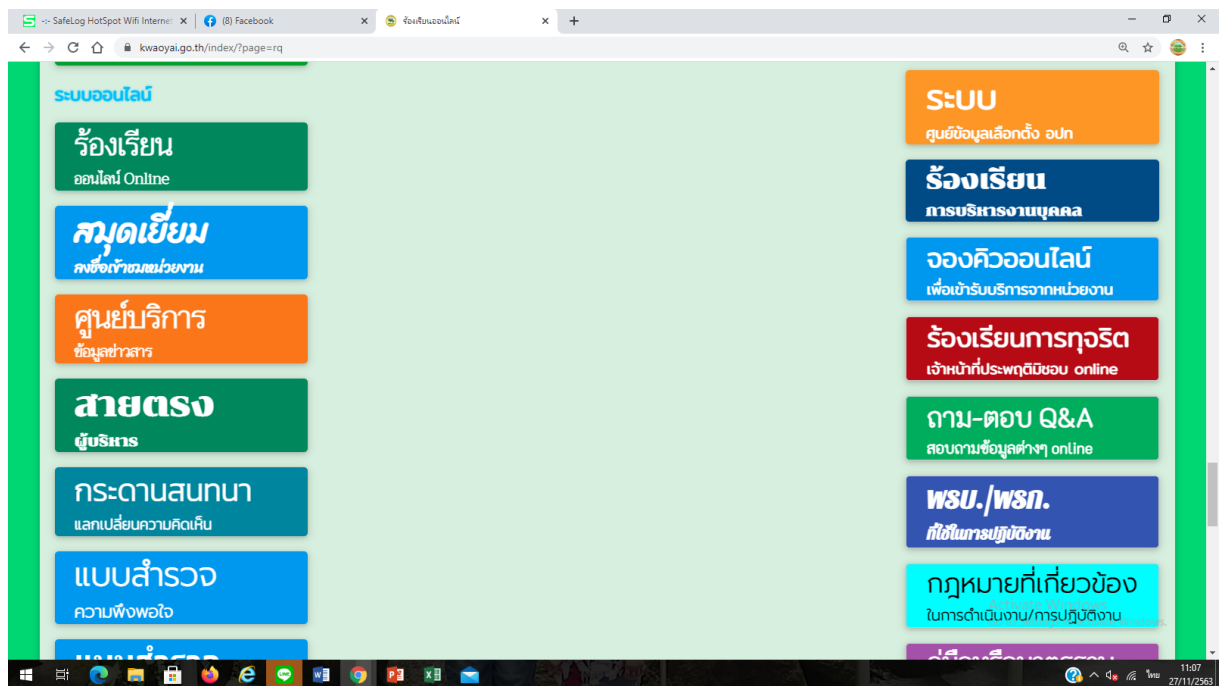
-:- SafeLog HotSpot Wifi Internet ×
(8) Facebook ×
ร้องเรียนออนไลน์ ×
+
kwaoyai.go.th/index/?page=rq

ระบบออนไลน์

ร้องเรียน
ออนไลน์ Online

สมุดเยี่ยม
ลงชื่อเข้าชมหน่วยงาน

ศูนย์บริการ
ข้อมูลข่าวสาร

สายตรง
ผู้บริหาร

กระดานสนทนา
แลกเปลี่ยนความคิดเห็น

แบบสำรวจ
ความพึงพอใจ

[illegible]

ระบบ
ศูนย์ข้อมูลเลือกตั้ง อปท

ร้องเรียน
การบริหารงานบุคคล

จองคิวออนไลน์
เพื่อเข้ารับบริการจากหน่วยงาน

ร้องเรียนการทุจริต
เจ้าหน้าที่ประพฤติมิชอบ online

ถาม-ตอบ Q&A
สอบถามข้อมูลต่างๆ online

พรบ./พรก.
ที่ใช้ในการปฏิบัติงาน

กฎหมายที่เกี่ยวข้อง
ในการดำเนินงาน/การปฏิบัติงาน

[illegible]

ไทย 11:07 27/11/2563